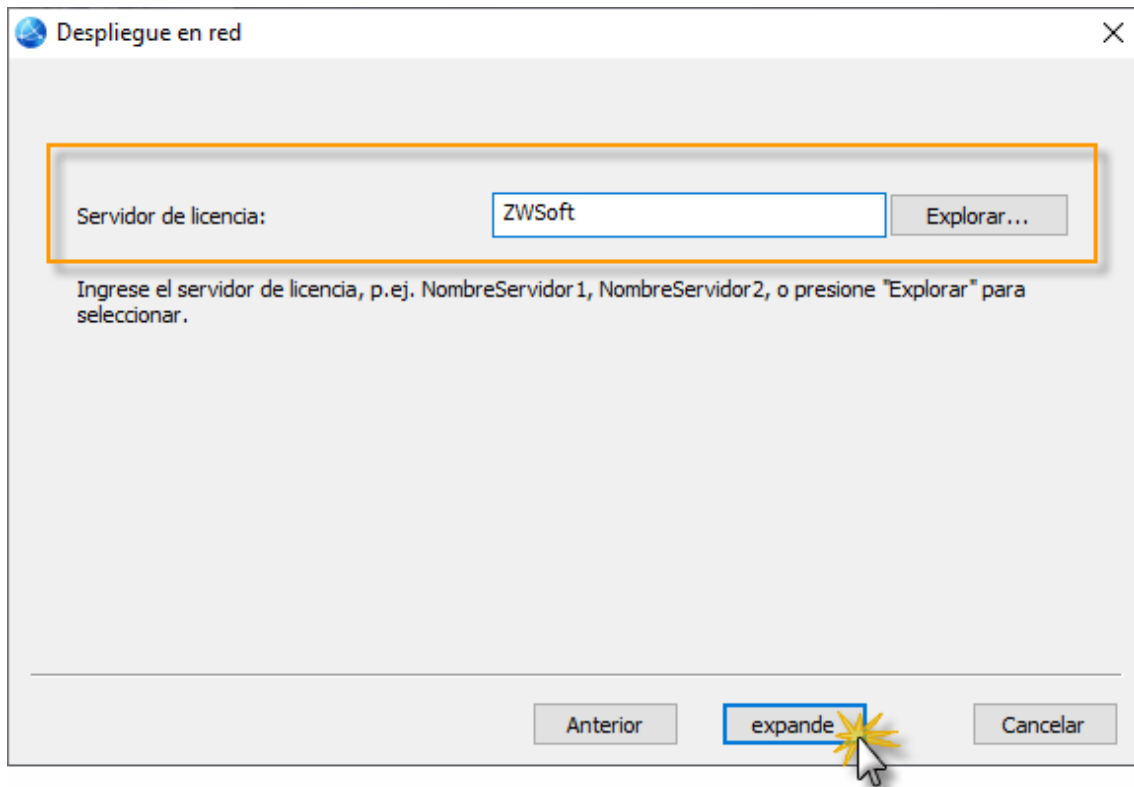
Despliegue en red

Servidor de licencia: ZWSoft Explorar...

Ingrese el servidor de licencia, p.ej. NombreServidor1, NombreServidor2, o presione "Explorar" para seleccionar.

Anterior expande Cancelar